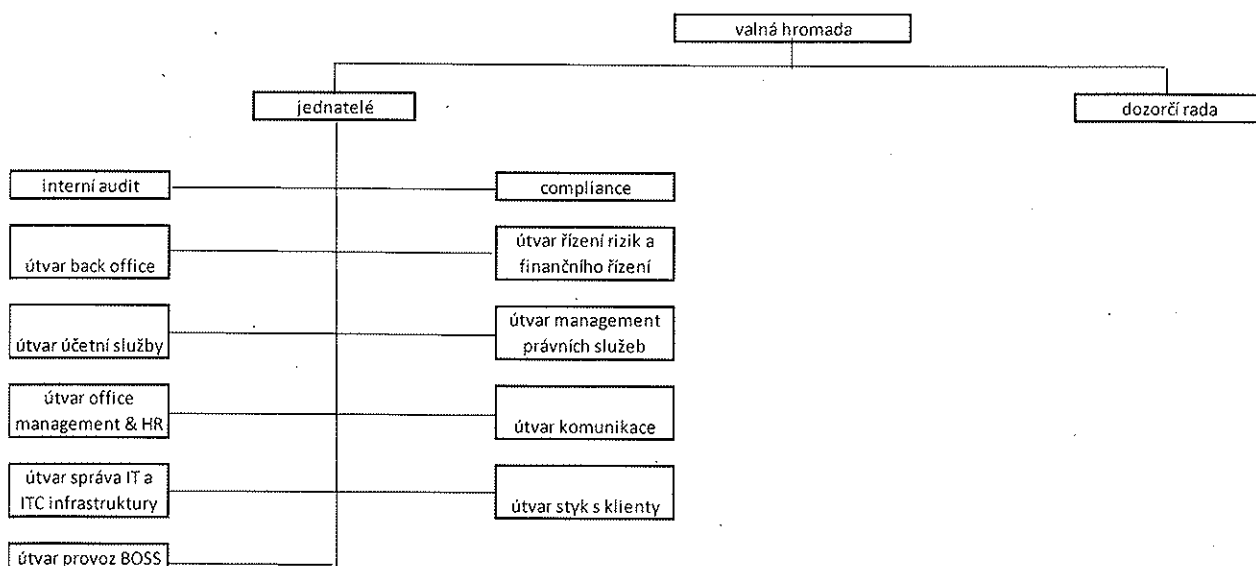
valná hromada

jednatelé

dozorčí rada

interní audit

compliance

útvar back office

útvar řízení rizik a finančního řízení

útvar účetní služby

útvar management právních služeb

útvar office management & HR

útvar komunikace

útvar správa IT a ITC infrastruktury

útvar styk s klienty

útvar provoz BOSS